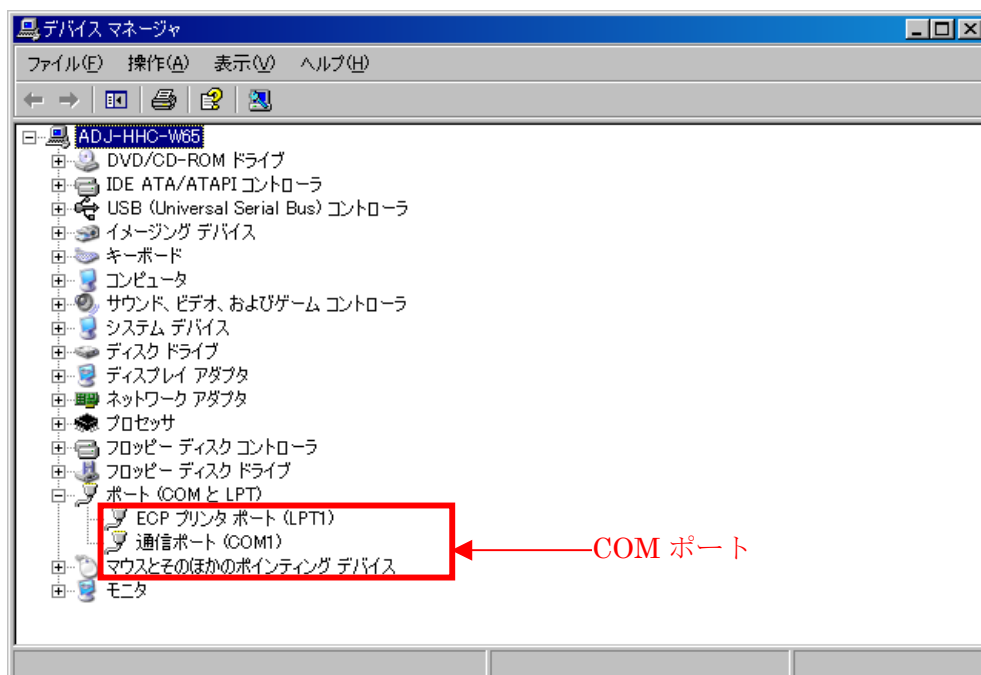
デバイス マネージャ

ファイル(F) 操作(A) 表示(V) ヘルプ(H)

ADJ-HHC-W65
DVD/CD-ROM ドライブ
IDE ATA/ATAPI コントローラ
USB (Universal Serial Bus) コントローラ
イメージング デバイス
キーボード
コンピュータ
サウンド、ビデオ、およびゲーム コントローラ
システム デバイス
ディスク ドライブ
ディスプレイ アダプタ
ネットワーク アダプタ
プロセッサ
フロッピー ディスク コントローラ
フロッピー ディスク ドライブ
ポート (COM と LPT)
ECP プリンタ ポート (LPT1)
通信ポート (COM1)
マウスとそのほかのポインティング デバイス
モニタ

COM ポート